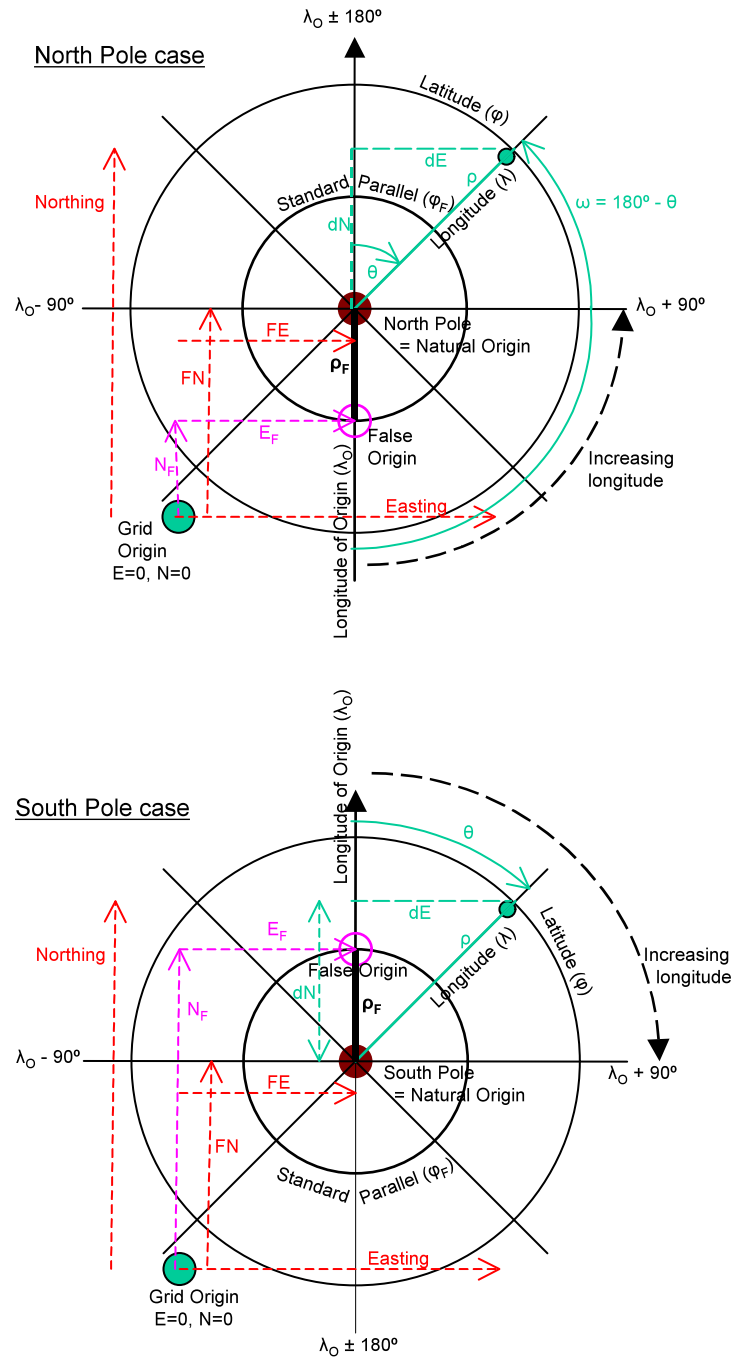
North Pole case

$\lambda_O \pm 180º$

Latitude ($\varphi$)

Northing

dE

Standard Parallel ($\varphi_F$)

$\rho$

Longitude ($\lambda$)

$\omega = 180º - \theta$

dN

$\theta$

$\lambda_O - 90º$

$\lambda_O + 90º$

FE

North Pole = Natural Origin

FN

$\rho_F$

$E_F$

False Origin

$N_F$

Increasing longitude

Longitude of Origin ($\lambda_O$)

Easting

Grid Origin E=0, N=0

South Pole case

Longitude of Origin ($\lambda_O$)

$\theta$

Northing

$E_F$

dE

Latitude ($\varphi$)

False Origin

$\rho$

Increasing longitude

$N_F$

dN

Longitude ($\lambda$)

$\rho_F$

$\lambda_O - 90º$

$\lambda_O + 90º$

FE

South Pole = Natural Origin

FN

Standard Parallel ($\varphi_F$)

Easting

Grid Origin E=0, N=0

$\lambda_O \pm 180º$